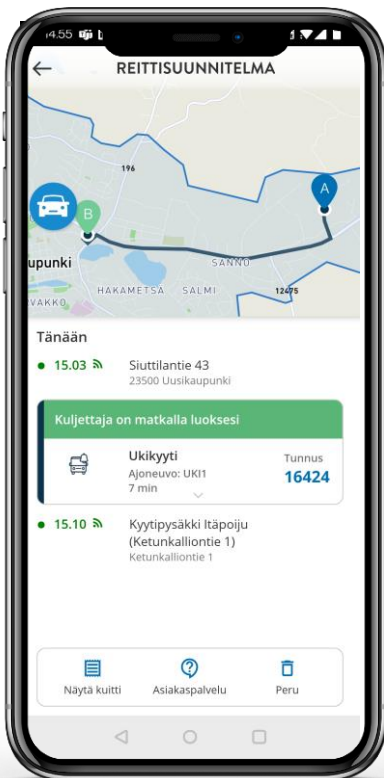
14.55

REITTISUUNNITELMA

196

A

B

upunki

SANNO

VAKKO HAKAMETSA SALMI 12475

Tänään

15.03 Siuttilantie 43
23500 Uusikaupunki

Kuljettaja on matkalla luoksesi

Ukikyyti
Ajoneuvo: UKI1
7 min

Tunnus
16424

15.10 Kyytipysäkki Itäpoiju (Ketunkalliontie 1)
Ketunkalliontie 1

Näytä kuitti
Asiakaspalvelu
Peru